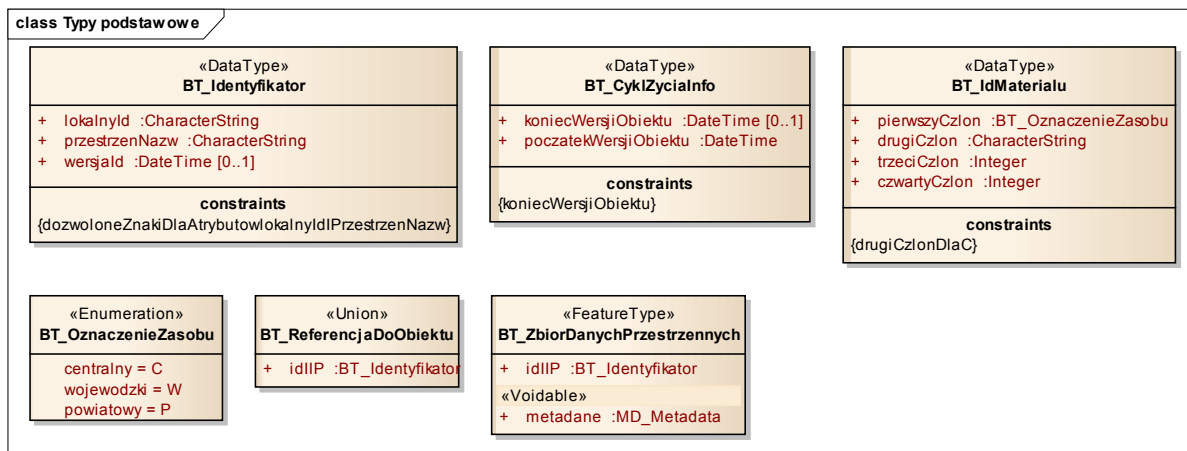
class Typy podstawowe

«DataType»
BT_Identyfikator

+ lokalnyId :CharacterString
+ przestrzenNazw :CharacterString
+ wersjaId :DateTime [0..1]

constraints
{dozwoloneZnakiDlaAtrybutowlokalnyIdIPrzestrzenNazw}

«DataType»
BT_CyklZyciaInfo

+ koniecWersjiObiektu :DateTime [0..1]
+ poczatekWersjiObiektu :DateTime

constraints
{koniecWersjiObiektu}

«DataType»
BT_IdMaterialu

+ pierwszyCzlon :BT_OznaczenieZasobu
+ drugiCzlon :CharacterString
+ trzeciCzlon :Integer
+ czwartyCzlon :Integer

constraints
{drugiCzlonDlaC}

«Enumeration»
BT_OznaczenieZasobu

centralny = C
wojewodzki = W
powiatowy = P

«Union»
BT_ReferencjaDoObiektu

+ idIIP :BT_Identyfikator

«FeatureType»
BT_ZbiorDanychPrzestrzennych

+ idIIP :BT_Identyfikator
«Voidable»
+ metadane :MD_Metadata